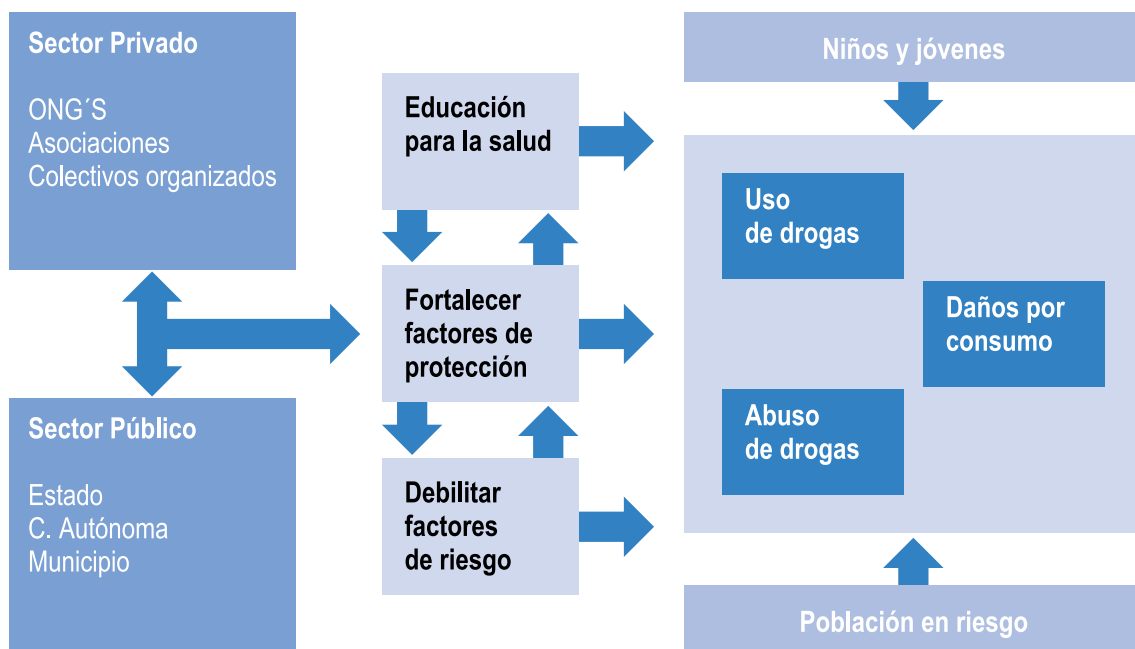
Sector Privado

ONG´S
Asociaciones
Colectivos organizados

Sector Público

Estado
C. Autónoma
Municipio

Educación para la salud

Fortalecer factores de protección

Debilitar factores de riesgo

Niños y jóvenes

Uso de drogas

Daños por consumo

Abuso de drogas

Población en riesgo